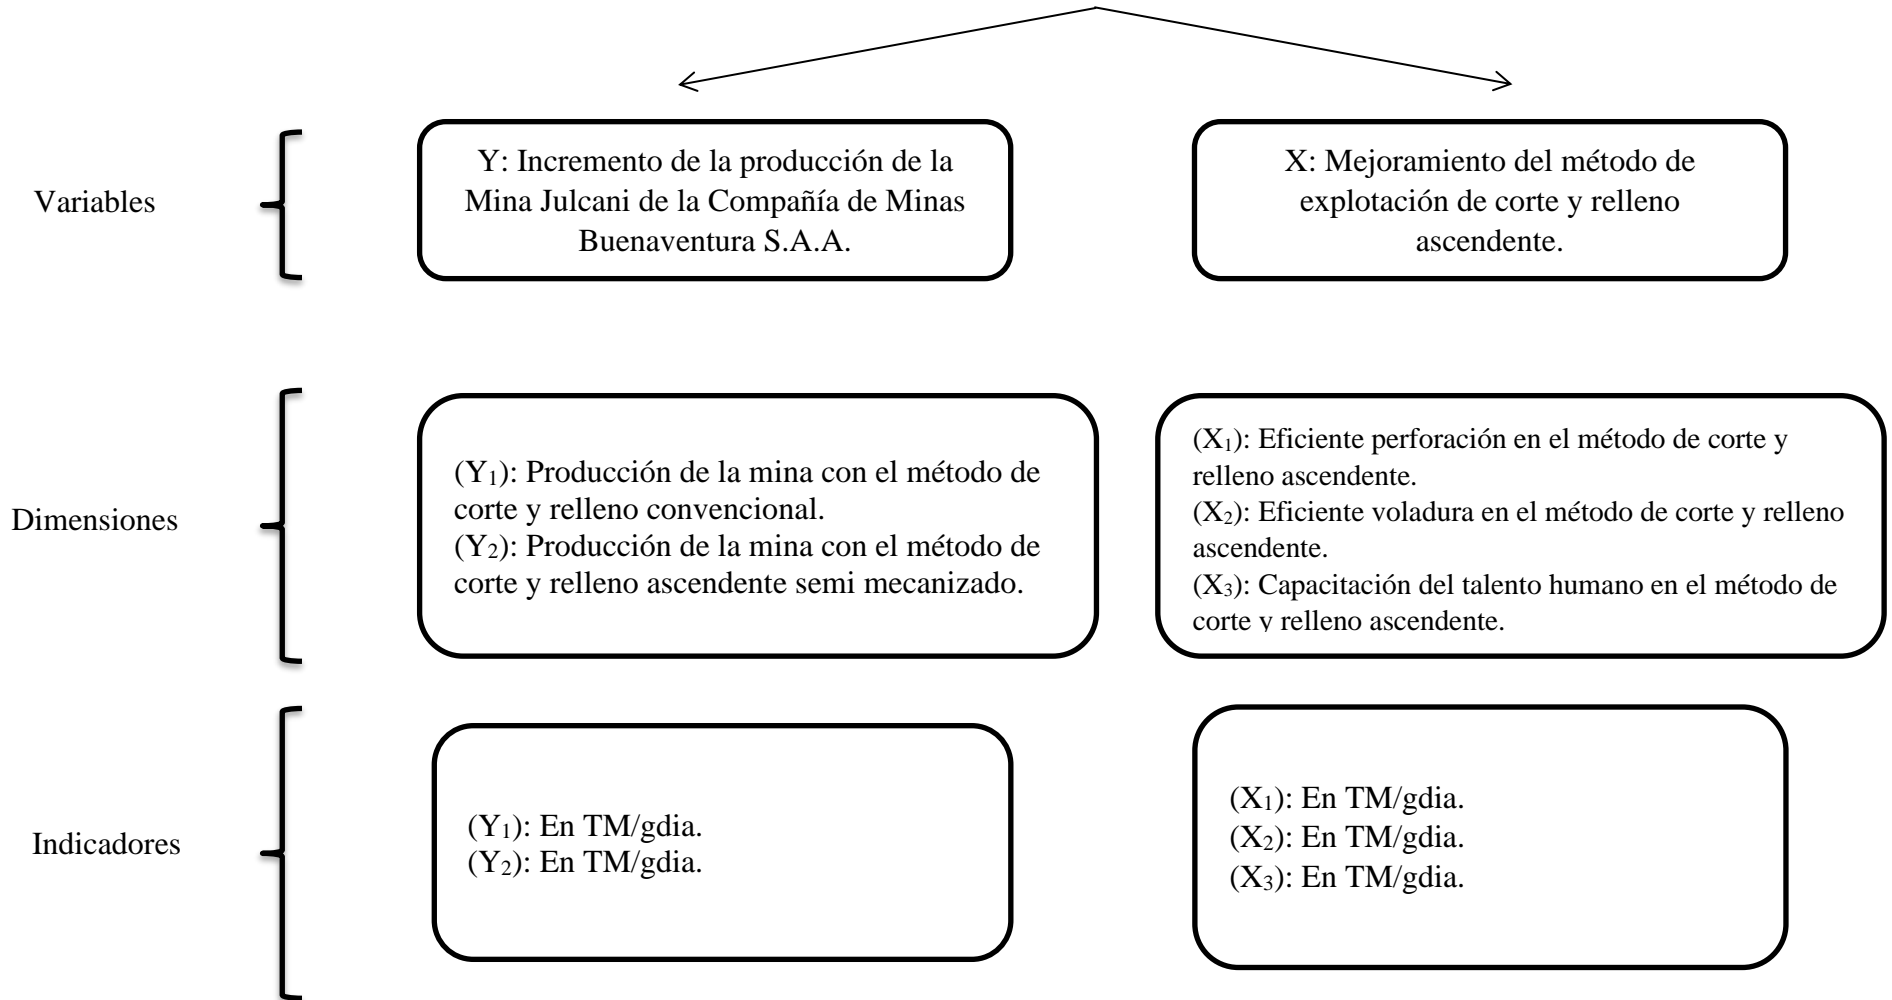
Variables

Y: Incremento de la producción de la Mina Julcani de la Compañía de Minas Buenaventura S.A.A.

X: Mejoramiento del método de explotación de corte y relleno ascendente.

Dimensiones

($Y_1$): Producción de la mina con el método de corte y relleno convencional.
($Y_2$): Producción de la mina con el método de corte y relleno ascendente semi mecanizado.

($X_1$): Eficiente perforación en el método de corte y relleno ascendente.
($X_2$): Eficiente voladura en el método de corte y relleno ascendente.
($X_3$): Capacitación del talento humano en el método de corte y relleno ascendente.

Indicadores

($Y_1$): En TM/gdia.
($Y_2$): En TM/gdia.

($X_1$): En TM/gdia.
($X_2$): En TM/gdia.
($X_3$): En TM/gdia.